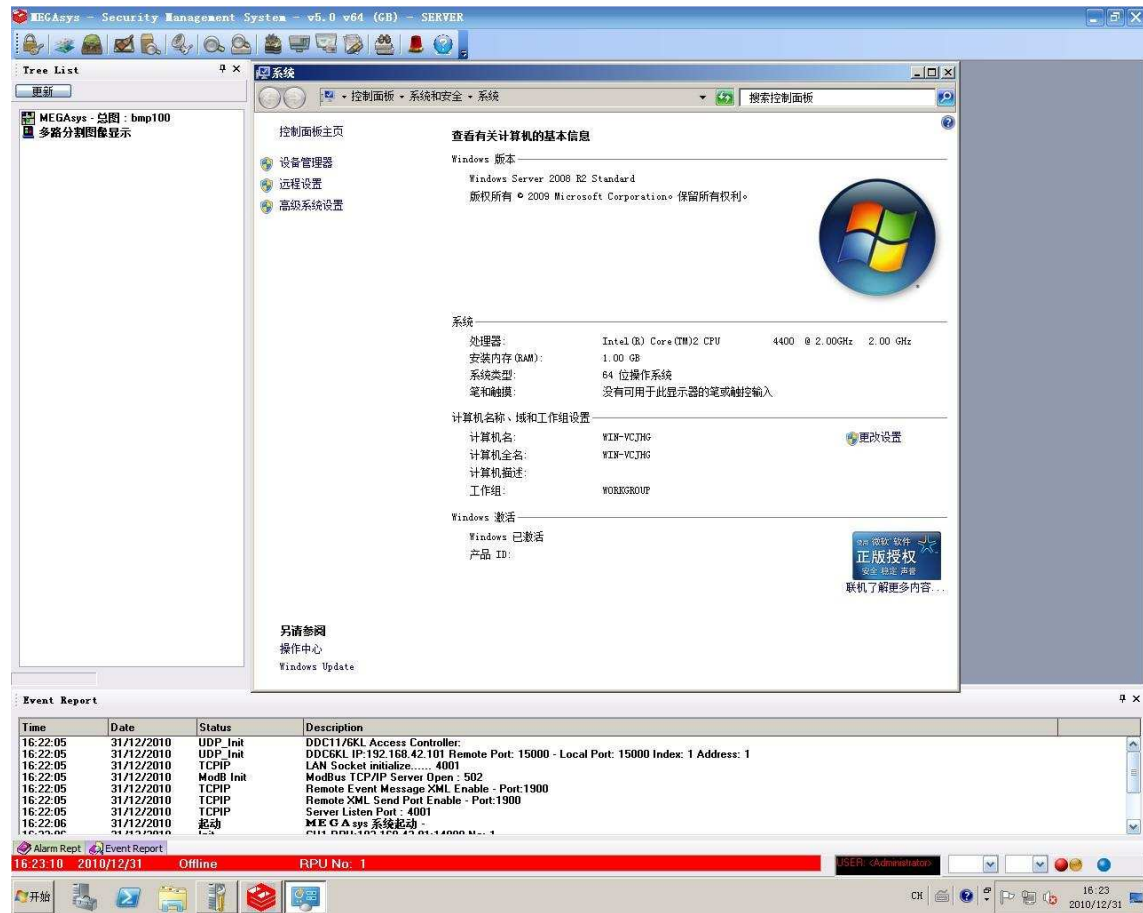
MEGAsys - Security Management System - v5.0 v64 (GB) - SERVER

Tree List
更新
MEGAsys - 总图 : bmp100
多路分割图像显示

系统
控制面板 ▸ 系统和安全 ▸ 系统
搜索控制面板

控制面板主页
设备管理器
远程设置
高级系统设置

查看有关计算机的基本信息
Windows 版本
Windows Server 2008 R2 Standard
版权所有 © 2009 Microsoft Corporation。保留所有权利。

系统
处理器: Intel(R) Core(TM)2 CPU 4400 @ 2.00GHz 2.00 GHz
安装内存(RAM): 1.00 GB
系统类型: 64 位操作系统
笔和触摸: 没有可用于此显示器的笔或触控输入

计算机名称、域和工作组设置
计算机名: WIN-VCJHG
计算机全名: WIN-VCJHG
计算机描述:
工作组: WORKGROUP
更改设置

Windows 激活
Windows 已激活
产品 ID:
微软 软件 正版授权 安全 稳定 声誉
联机了解更多内容...

另请参阅
操作中心
Windows Update

Event Report

| Time | Date | Status | Description |
|---|---|---|---|
| 16:22:05 | 31/12/2010 | UDP_Init | DDC11/6KL Access Controller: |
| 16:22:05 | 31/12/2010 | UDP_Init | DDC6KL IP:192.168.42.101 Remote Port: 15000 - Local Port: 15000 Index: 1 Address: 1 |
| 16:22:05 | 31/12/2010 | TCPIP | LAN Socket initialize...... 4001 |
| 16:22:05 | 31/12/2010 | ModB Init | ModBus TCP/IP Server Open : 502 |
| 16:22:05 | 31/12/2010 | TCPIP | Remote Event Message XML Enable - Port:1900 |
| 16:22:05 | 31/12/2010 | TCPIP | Remote XML Send Port Enable - Port:1900 |
| 16:22:05 | 31/12/2010 | TCPIP | Server Listen Port : 4001 |
| 16:22:06 | 31/12/2010 | 起动 | MEGAsys 系统起动 - |
| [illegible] | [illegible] | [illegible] | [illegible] |

Alarm Rept Event Report
16:23:10 2010/12/31 Offline RPU No: 1
USER: <Administrator>

开始
CH 16:23 2010/12/31